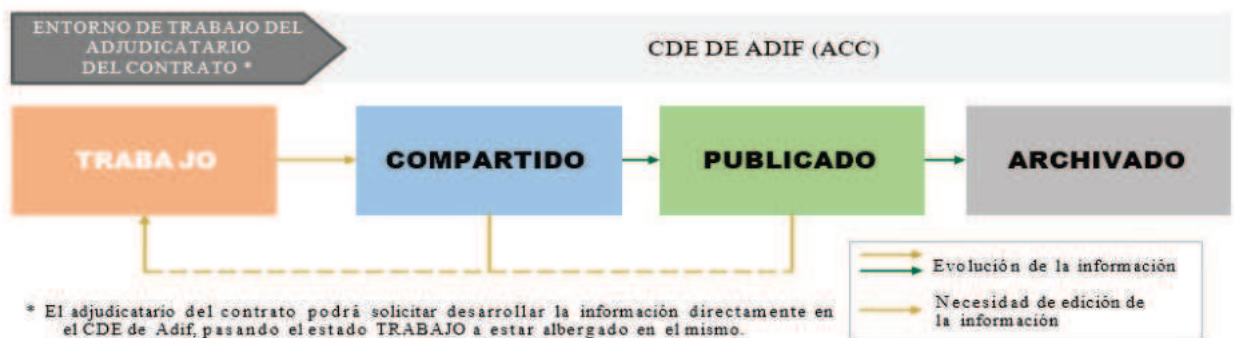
ENTORNO DE TRABAJO DEL ADJUDICATARIO DEL CONTRATO *

CDE DE ADIF (ACC)

TRABAJO

COMPARTIDO

PUBLICADO

ARCHIVADO

Evolución de la información

Necesidad de edición de la información

* El adjudicatario del contrato podrá solicitar desarrollar la información directamente en el CDE de Adif, pasando el estado TRABAJO a estar albergado en el mismo.